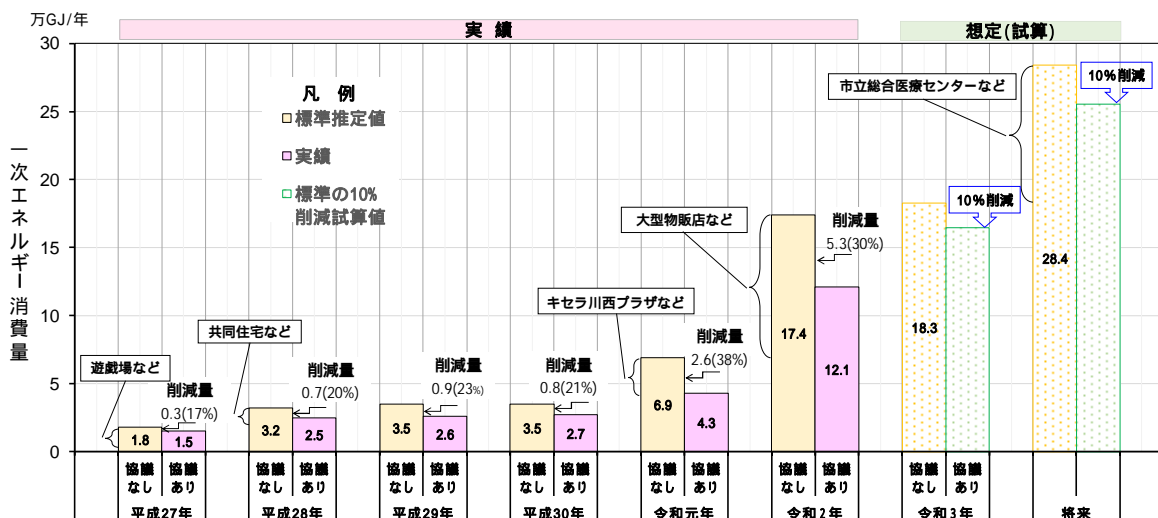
万GJ/年

実　績

想定(試算)

一次エネルギー消費量

30
25
20
15
10
5
0

凡　例
標準推定値
実績
標準の10%削減試算値

遊戯場など
削減量 0.3(17%)
1.8
1.5

共同住宅など
削減量 0.7(20%)
3.2
2.5

削減量 0.9(23%)
3.5
2.6

削減量 0.8(21%)
3.5
2.7

キセラ川西プラザなど
削減量 2.6(38%)
6.9
4.3

大型物販店など
削減量 5.3(30%)
17.4
12.1

10%削減
18.3

市立総合医療センターなど
10%削減
28.4

協議なし
協議あり
平成27年

協議なし
協議あり
平成28年

協議なし
協議あり
平成29年

協議なし
協議あり
平成30年

協議なし
協議あり
令和元年

協議なし
協議あり
令和2年

協議なし
協議あり
令和3年

将来